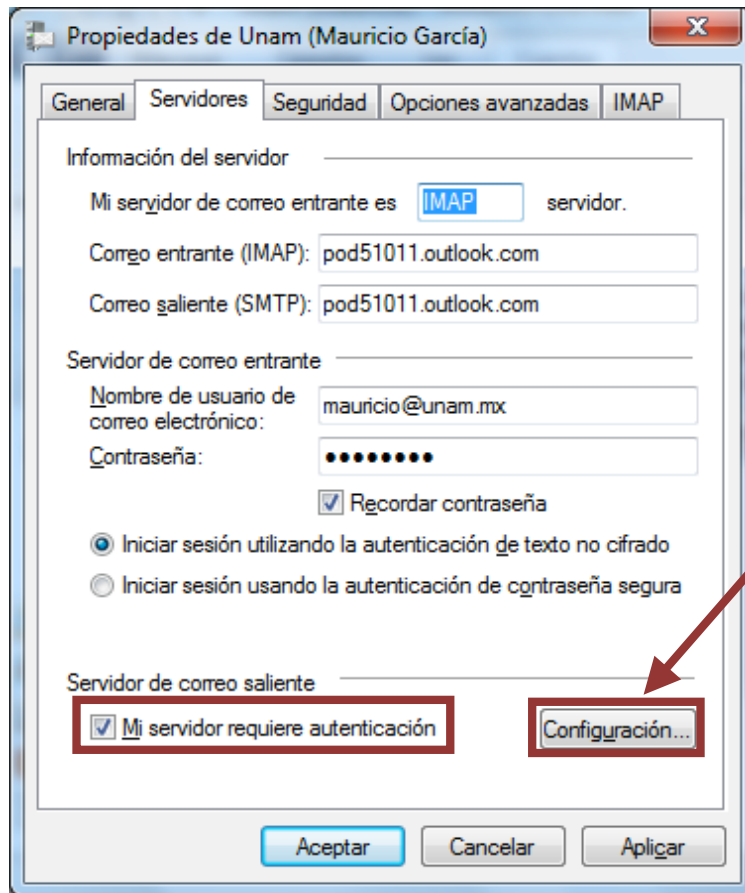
Propiedades de Unam (Mauricio García)

General | Servidores | Seguridad | Opciones avanzadas | IMAP

Información del servidor

Mi servidor de correo entrante es IMAP servidor.

Correo entrante (IMAP): pod51011.outlook.com

Correo saliente (SMTP): pod51011.outlook.com

Servidor de correo entrante

Nombre de usuario de correo electrónico: mauricio@unam.mx

Contraseña: ••••••••

Recordar contraseña

Iniciar sesión utilizando la autenticación de texto no cifrado

Iniciar sesión usando la autenticación de contraseña segura

Servidor de correo saliente

Mi servidor requiere autenticación

Configuración...

Aceptar Cancelar Aplicar